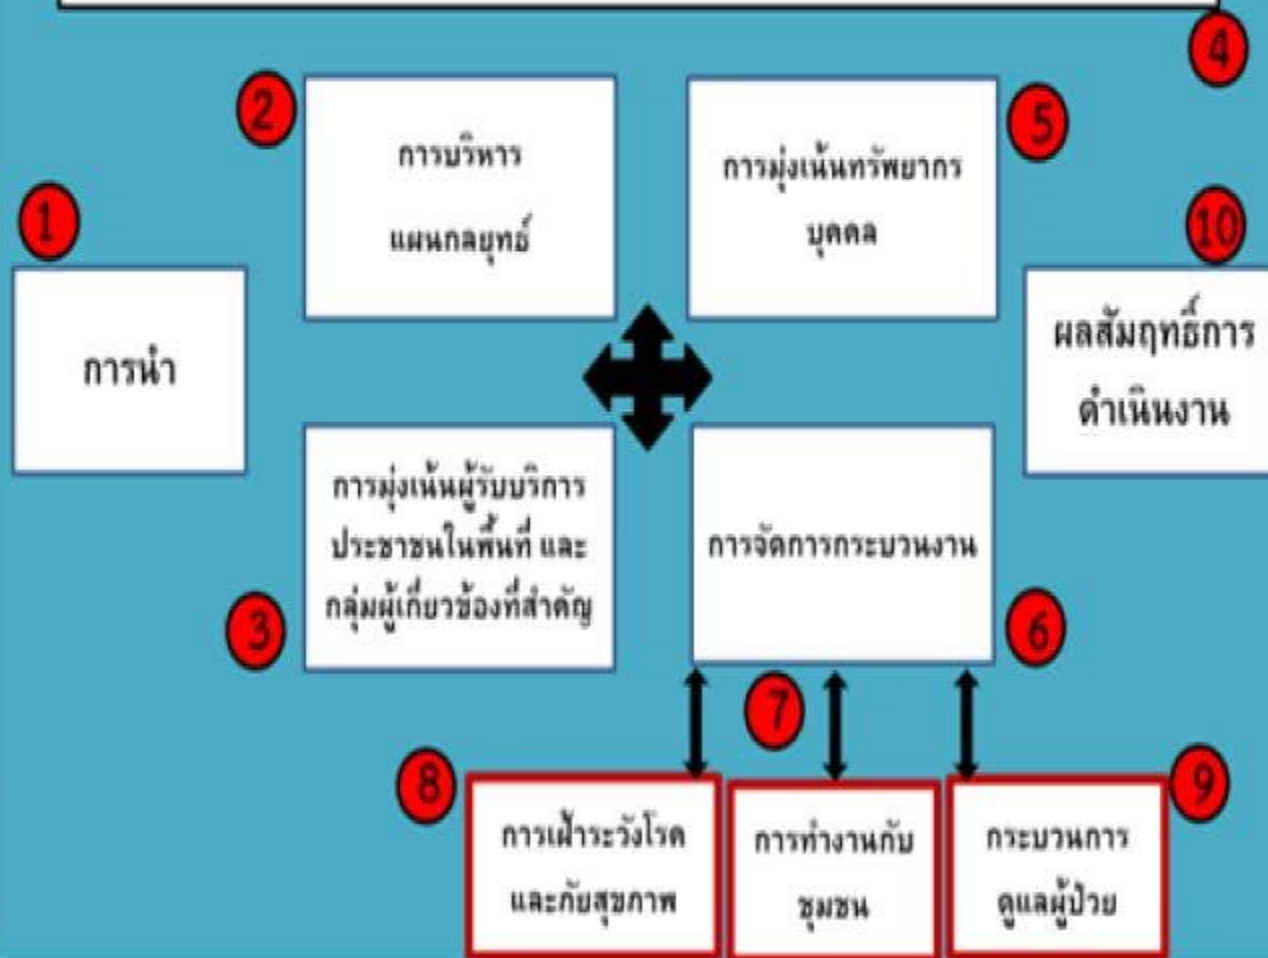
4

2
การบริหาร
แผนกลยุทธ์

5
การมุ่งเน้นทรัพยากร
บุคคล

1
การนำ

10
ผลสัมฤทธิ์การ
ดำเนินงาน

การมุ่งเน้นผู้รับบริการ
ประชาชนในพื้นที่ และ
กลุ่มผู้เกี่ยวข้องที่สำคัญ
3

การจัดการกระบวนงาน
6

7

8
การเฝ้าระวังโรค
และภัยสุขภาพ

การทำงานกับ
ชุมชน

9
กระบวนการ
ดูแลผู้ป่วย